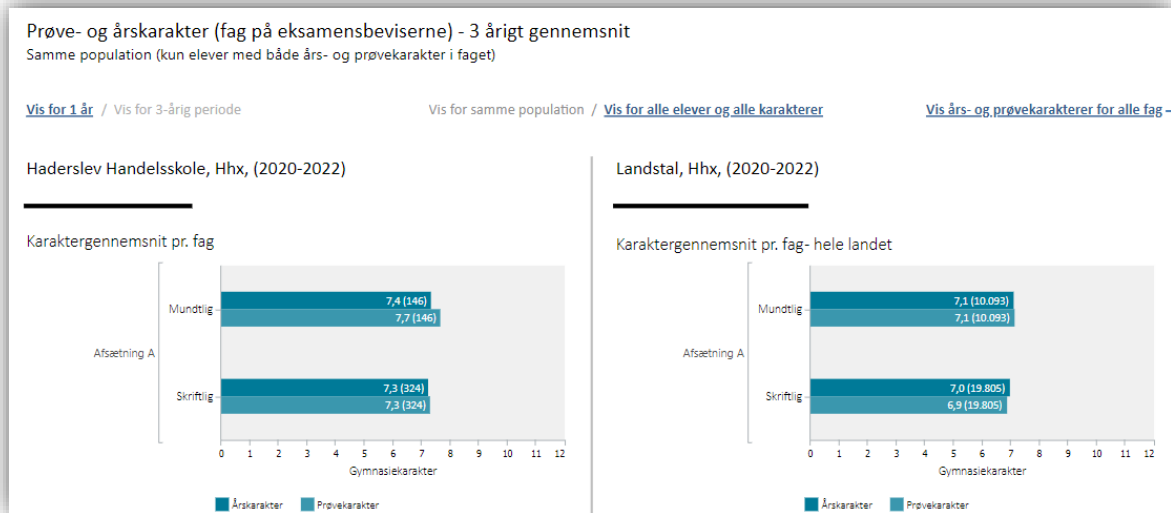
Prøve- og årskarakter (fag på eksamensbeviserne) - 3 årigt gennemsnit
Samme population (kun elever med både års- og prøvekarakter i faget)

Vis for 1 år / Vis for 3-årig periode

Vis for samme population / Vis for alle elever og alle karakterer

Vis års- og prøvekarakterer for alle fag

Haderslev Handelsskole, Hhx, (2020-2022)

Karaktergennemsnit pr. fag

Afsætning A
Mundtlig
7,4 (146)
7,7 (146)
Skriftlig
7,3 (324)
7,3 (324)
0 1 2 3 4 5 6 7 8 9 10 11 12
Gymnasiekarakter

Årskarakter Prøvekarakter

Landstal, Hhx, (2020-2022)

Karaktergennemsnit pr. fag- hele landet

Afsætning A
Mundtlig
7,1 (10.093)
7,1 (10.093)
Skriftlig
7,0 (19.805)
6,9 (19.805)
0 1 2 3 4 5 6 7 8 9 10 11 12
Gymnasiekarakter

Årskarakter Prøvekarakter